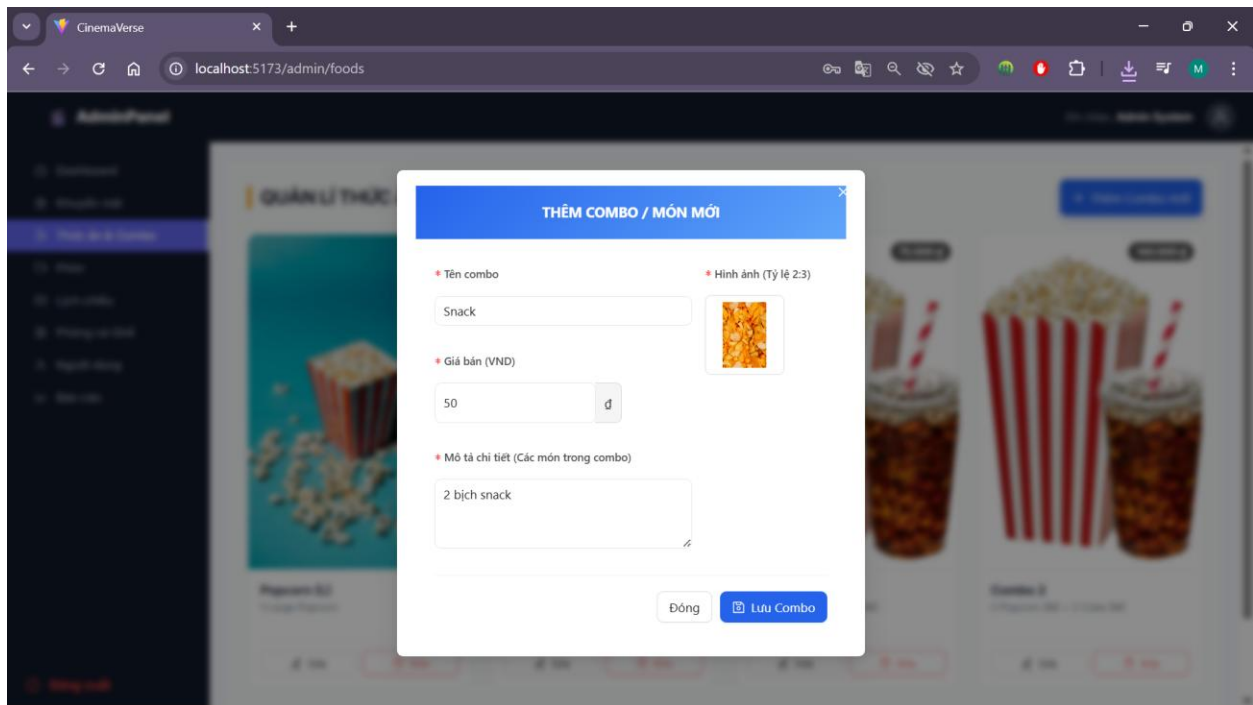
CinemaVerse
localhost:5173/admin/foods
M
AdminPanel
QUẢN LÍ THỨC
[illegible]

THÊM COMBO / MÓN MỚI
× 

* Tên combo
Snack
* Hình ảnh (Tỷ lệ 2:3)
* Giá bán (VND)
50
đ
* Mô tả chi tiết (Các món trong combo)
2 bịch snack
Đóng
Lưu Combo